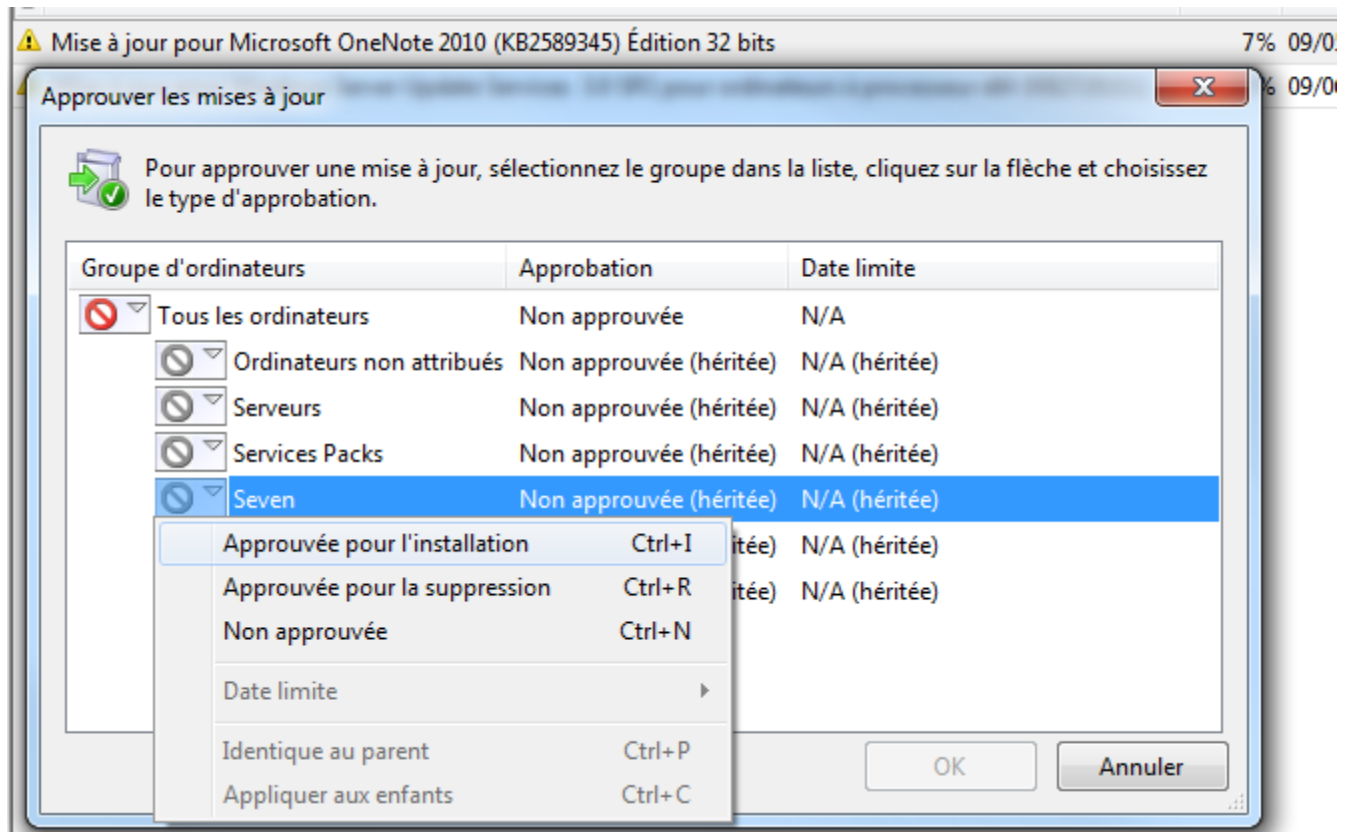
Mise à jour pour Microsoft OneNote 2010 (KB2589345) Édition 32 bits 7% 09/0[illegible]

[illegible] % 09/0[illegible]

Approuver les mises à jour

Pour approuver une mise à jour, sélectionnez le groupe dans la liste, cliquez sur la flèche et choisissez le type d'approbation.

| Groupe d'ordinateurs | Approbation | Date limite |
|---|---|---|
| Tous les ordinateurs | Non approuvée | N/A |
| Ordinateurs non attribués | Non approuvée (héritée) | N/A (héritée) |
| Serveurs | Non approuvée (héritée) | N/A (héritée) |
| Services Packs | Non approuvée (héritée) | N/A (héritée) |
| Seven | Non approuvée (héritée) | N/A (héritée) |
| | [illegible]ée) | N/A (héritée) |
| | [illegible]ée) | N/A (héritée) |

Approuvée pour l'installation Ctrl+I
Approuvée pour la suppression Ctrl+R
Non approuvée Ctrl+N
Date limite
Identique au parent Ctrl+P
Appliquer aux enfants Ctrl+C

OK
Annuler